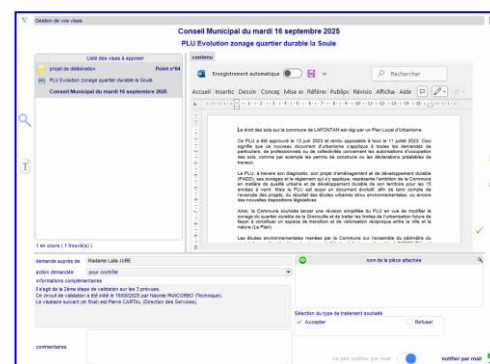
Gestion de vos visas

Conseil Municipal du mardi 16 septembre 2025

PLU Evolution zonage quartier durable la Soule

Liste des visas à apposer

projet de délibération Point n°04

PLU Evolution zonage quartier durable la Soule

Conseil Municipal du mardi 16 septembre 2025

1 en cours ( 1 trouvé(s) )

contenu

Enregistrement automatique

Rechercher

Accueil Insertic Dessin Concep Mise er Référen Publipc Révisio Afficha Aide

Le droit des sols sur la commune de LAFONTAN est régi par un Plan Local d'Urbanisme.

Ce PLU a été approuvé le 13 juin 2023 et rendu opposable à tous le 11 juillet 2023. Ceci signifie que ce nouveau document d'urbanisme s'applique à toutes les demandes de particuliers, de professionnels ou de collectivités concernant les autorisations d'occupation des sols, comme par exemple les permis de construire ou les déclarations préalables de travaux.

Le PLU, à travers son diagnostic, son projet d'aménagement et de développement durable (PADD), ses zonages et le règlement qui s'y applique, représente l'ambition de la Commune en matière de qualité urbaine et de développement durable de son territoire pour les 15 années à venir. Mais le PLU est aussi un document évolutif afin de tenir compte de l'évolution des projets, du résultat des études urbaines et/ou environnementales, ou encore des nouvelles dispositions législatives.

Ainsi, la Commune souhaite lancer une révision simplifiée du PLU en vue de modifier le zonage du quartier durable de la Glenouille et de traiter les limites de l'urbanisation future de façon à conforter un espace de transition et de valorisation écologique entre la ville et la nature (Le Plan).

Les études environnementales menées par la Commune sur l'ensemble du périmètre du

demande auprès de Madame Lola JUBE

action demandée pour contrôle

informations complémentaires

Ex/agit de la 2ème étape de validation sur les 3 prévues.
Ce circuit de validation a été initié le 19/08/2025 par Naomie PANCORBO (Technique).
Le viseur suivant est finalement Pierre CARTAL (Direction des Services).

nom de la pièce attachée

Sélection du type de traitement souhaité

Accepter

Refuser

commentaires

ne pas notifier par mail

notifier par mail